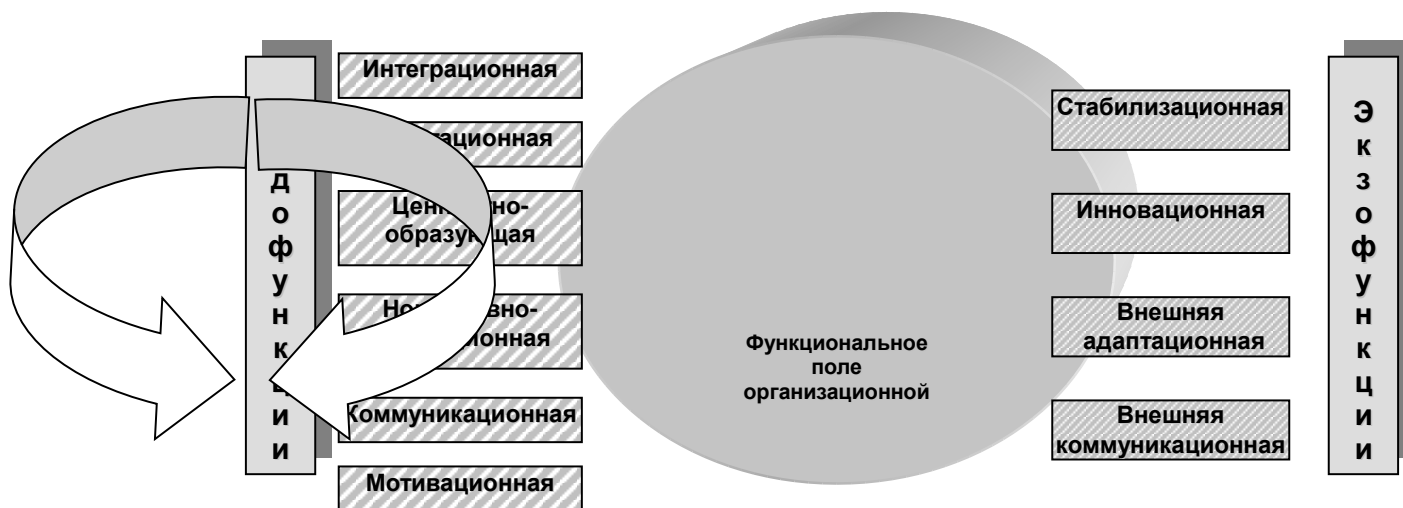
д
о
ф
у
н
к
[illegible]
и
и

Интеграционная

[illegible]тационная

Цен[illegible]но-
образу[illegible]щая

Но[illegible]вно-
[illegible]ионная

Коммуникационная

Мотивационная

Функциональное
поле
организационной

Стабилизационная

Инновационная

Внешняя
адаптационная

Внешняя
коммуникационная

Э
к
з
о
ф
у
н
к
ц
и
и